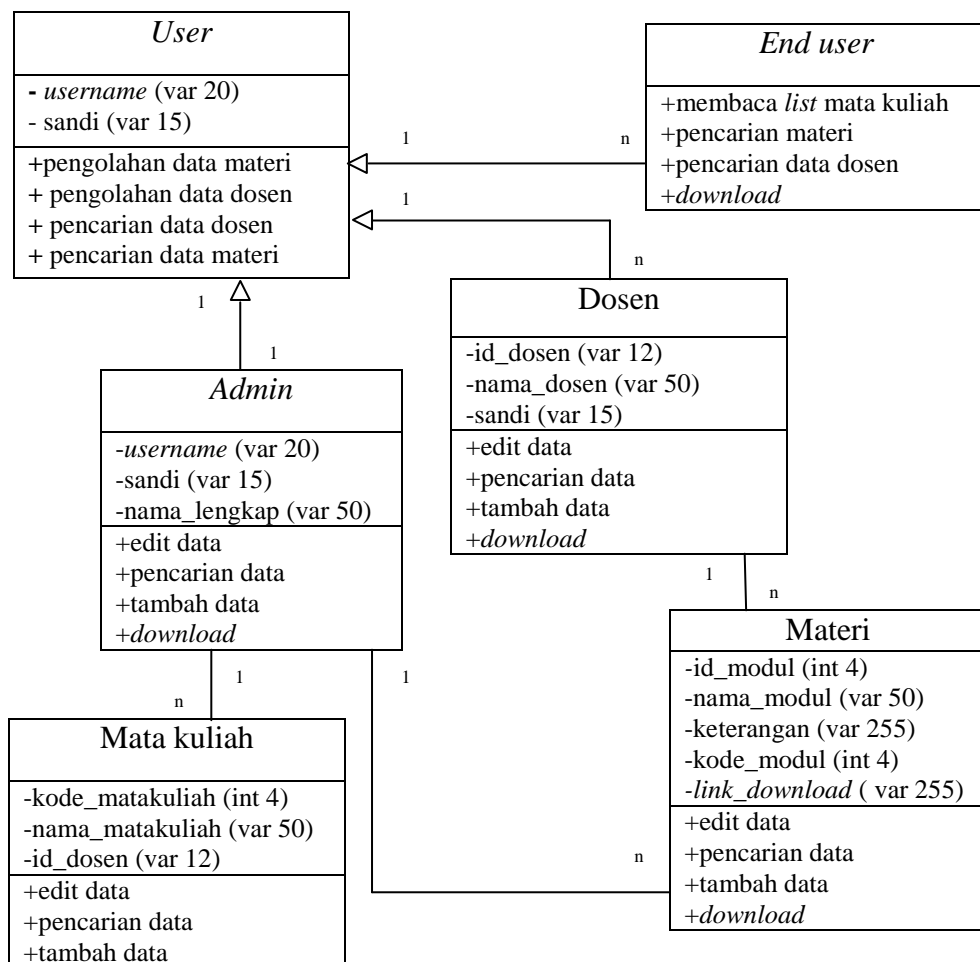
User

- username (var 20)
- sandi (var 15)

+pengolahan data materi
+ pengolahan data dosen
+ pencarian data dosen
+ pencarian data materi

End user

+membaca list mata kuliah
+pencarian materi
+pencarian data dosen
+download

1

n

1

n

1

1

Dosen

-id_dosen (var 12)
-nama_dosen (var 50)
-sandi (var 15)

+edit data
+pencarian data
+tambah data
+download

Admin

-username (var 20)
-sandi (var 15)
-nama_lengkap (var 50)

+edit data
+pencarian data
+tambah data
+download

1

n

Materi

-id_modul (int 4)
-nama_modul (var 50)
-keterangan (var 255)
-kode_modul (int 4)
-link_download ( var 255)

+edit data
+pencarian data
+tambah data
+download

1

n

1

Mata kuliah

-kode_matakuliah (int 4)
-nama_matakuliah (var 50)
-id_dosen (var 12)

+edit data
+pencarian data
+tambah data

n